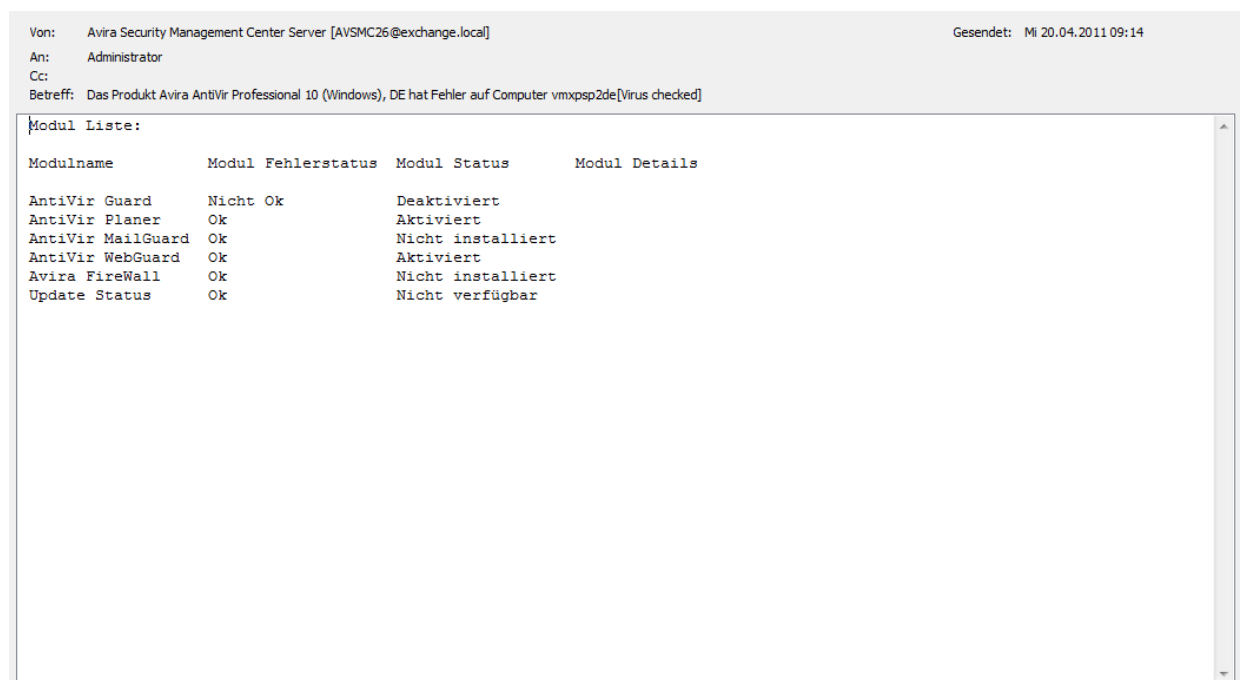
Von: Avira Security Management Center Server [AVSMC26@exchange.local]

Gesendet: Mi 20.04.2011 09:14

An: Administrator

Cc:

Betreff: Das Produkt Avira AntiVir Professional 10 (Windows), DE hat Fehler auf Computer vmxpsp2de[Virus checked]

Modul Liste:

| Modulname | Modul Fehlerstatus | Modul Status | Modul Details |
|---|---|---|---|
| AntiVir Guard | Nicht Ok | Deaktiviert | |
| AntiVir Planer | Ok | Aktiviert | |
| AntiVir MailGuard | Ok | Nicht installiert | |
| AntiVir WebGuard | Ok | Aktiviert | |
| Avira FireWall | Ok | Nicht installiert | |
| Update Status | Ok | Nicht verfügbar | |